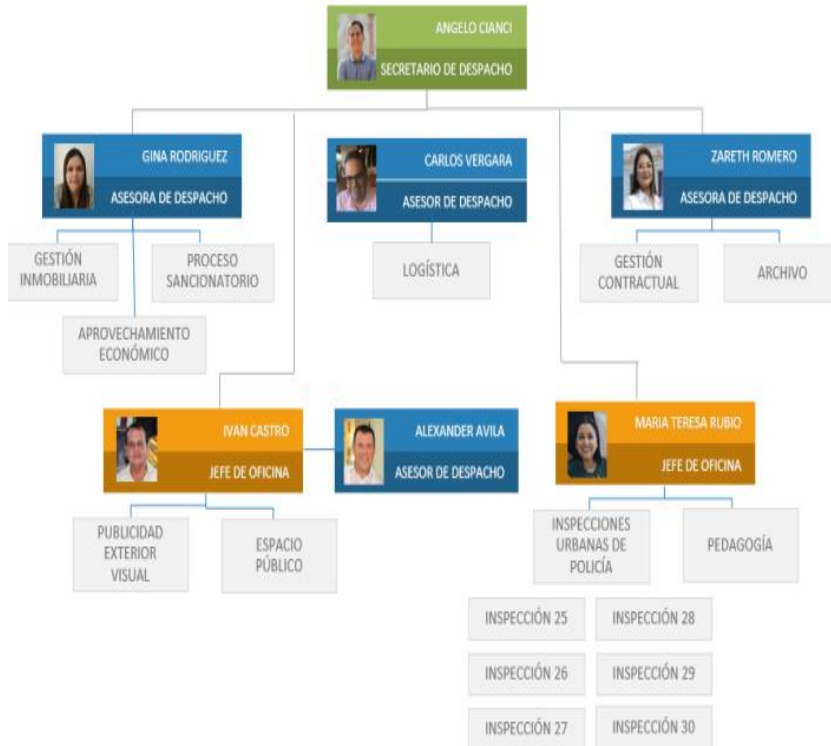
ANGELO CIANCI
SECRETARIO DE DESPACHO

GINA RODRIGUEZ
ASESORA DE DESPACHO

GESTIÓN INMOBILIARIA

PROCESO SANCIONATORIO

APROVECHAMIENTO ECONÓMICO

CARLOS VERGARA
ASESOR DE DESPACHO

LOGÍSTICA

ZARETH ROMERO
ASESORA DE DESPACHO

GESTIÓN CONTRACTUAL

ARCHIVO

IVAN CASTRO
JEFE DE OFICINA

ALEXANDER AVILA
ASESOR DE DESPACHO

PUBLICIDAD EXTERIOR VISUAL

ESPACIO PÚBLICO

MARIA TERESA RUBIO
JEFE DE OFICINA

INSPECCIONES URBANAS DE POLICÍA

PEDAGOGÍA

INSPECCIÓN 25

INSPECCIÓN 28

INSPECCIÓN 26

INSPECCIÓN 29

INSPECCIÓN 27

INSPECCIÓN 30